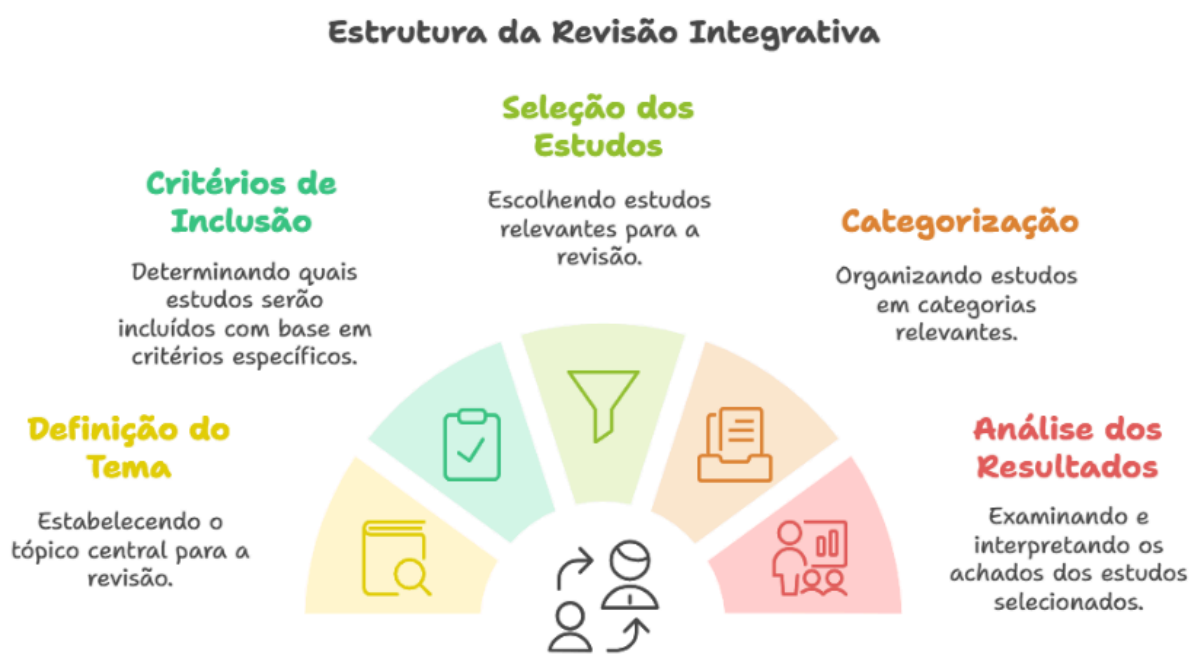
Estrutura da Revisão Integrativa

Critérios de Inclusão

Determinando quais estudos serão incluídos com base em critérios específicos.

Seleção dos Estudos

Escolhendo estudos relevantes para a revisão.

Categorização

Organizando estudos em categorias relevantes.

Definição do Tema

Estabelecendo o tópico central para a revisão.

Análise dos Resultados

Examinando e interpretando os achados dos estudos selecionados.